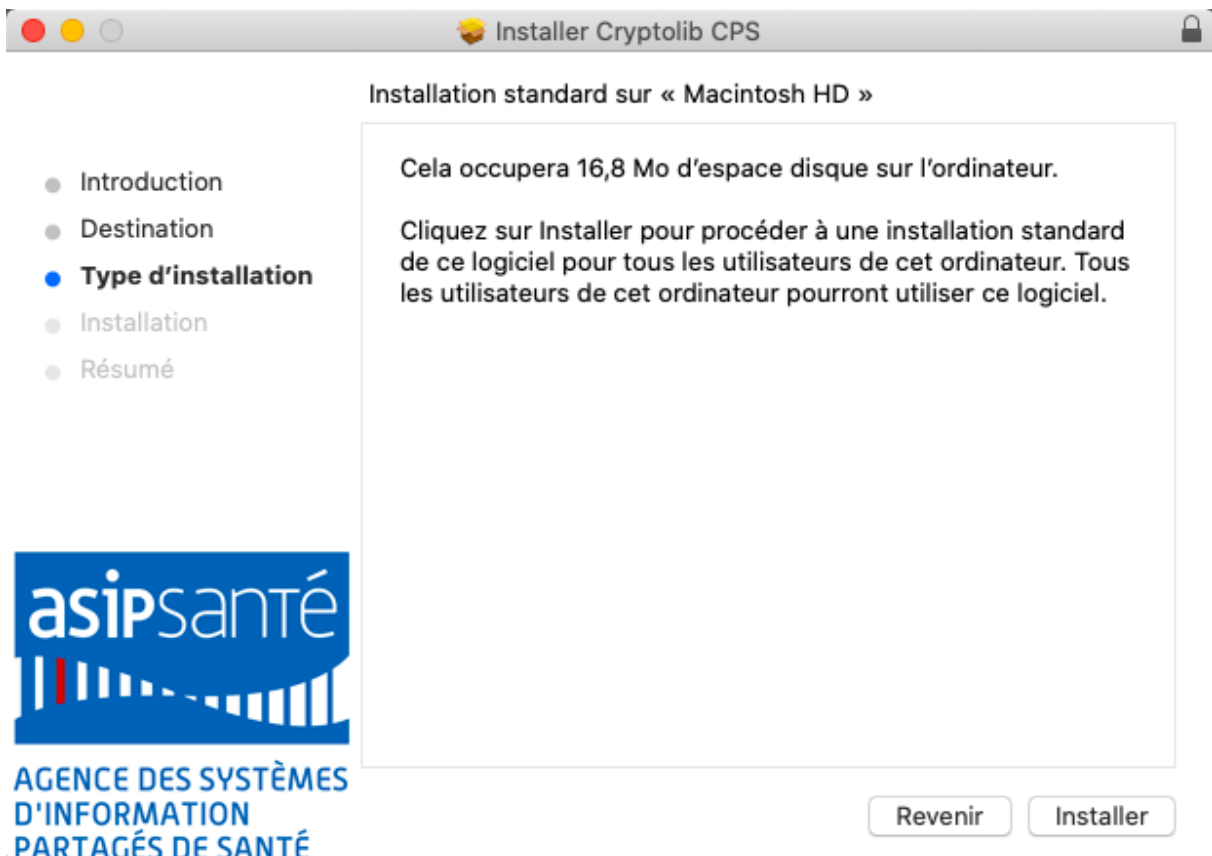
Installer Cryptolib CPS

Installation standard sur « Macintosh HD »

Introduction
Destination
Type d’installation
Installation
Résumé

Cela occupera 16,8 Mo d’espace disque sur l’ordinateur.

Cliquez sur Installer pour procéder à une installation standard de ce logiciel pour tous les utilisateurs de cet ordinateur. Tous les utilisateurs de cet ordinateur pourront utiliser ce logiciel.

asipsanté

AGENCE DES SYSTÈMES D'INFORMATION PARTAGÉS DE SANTÉ

Revenir
Installer